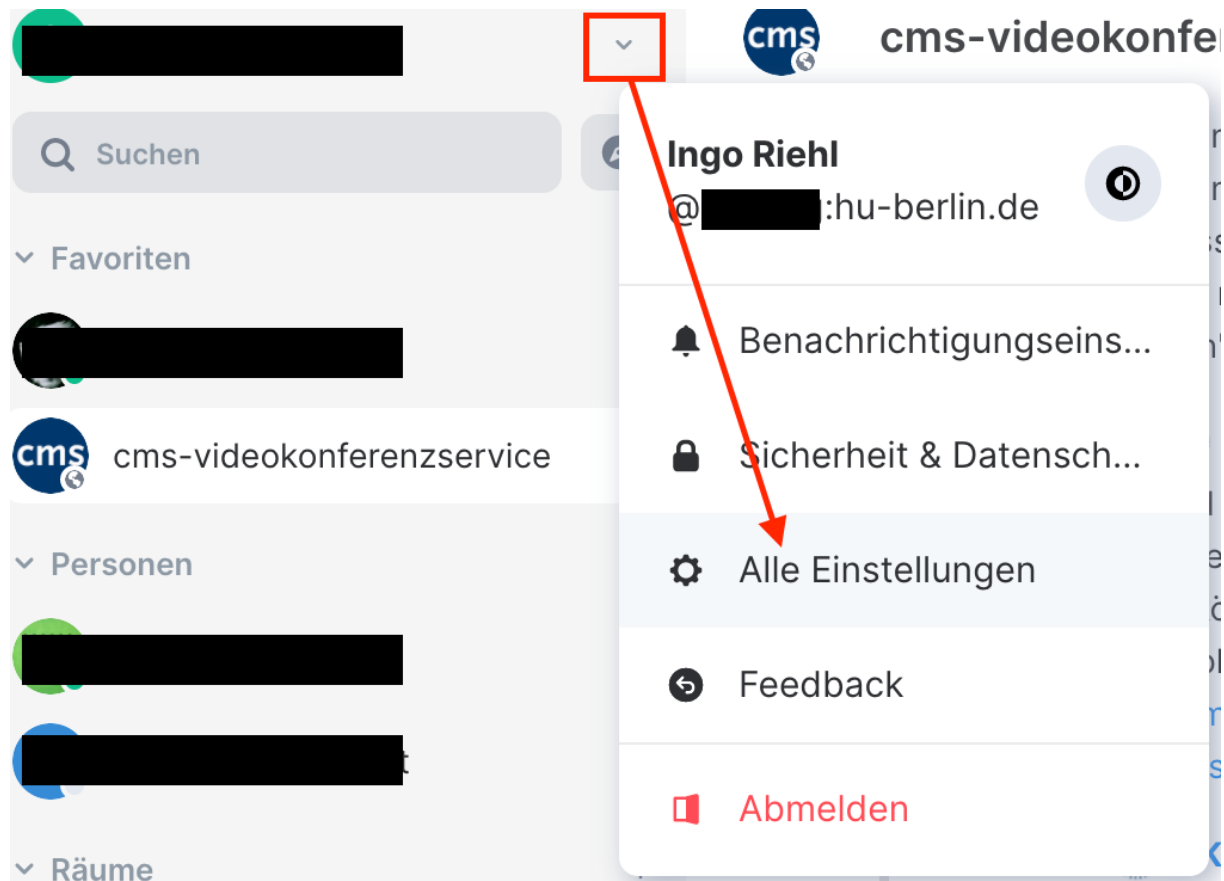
Suchen

Favoriten

cms cms-videokonferenzservice

Personen

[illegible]t

Räume

cms cms-videokonfer

Ingo Riehl
@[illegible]:hu-berlin.de

Benachrichtigungseins...

Sicherheit & Datensch...

Alle Einstellungen

Feedback

Abmelden